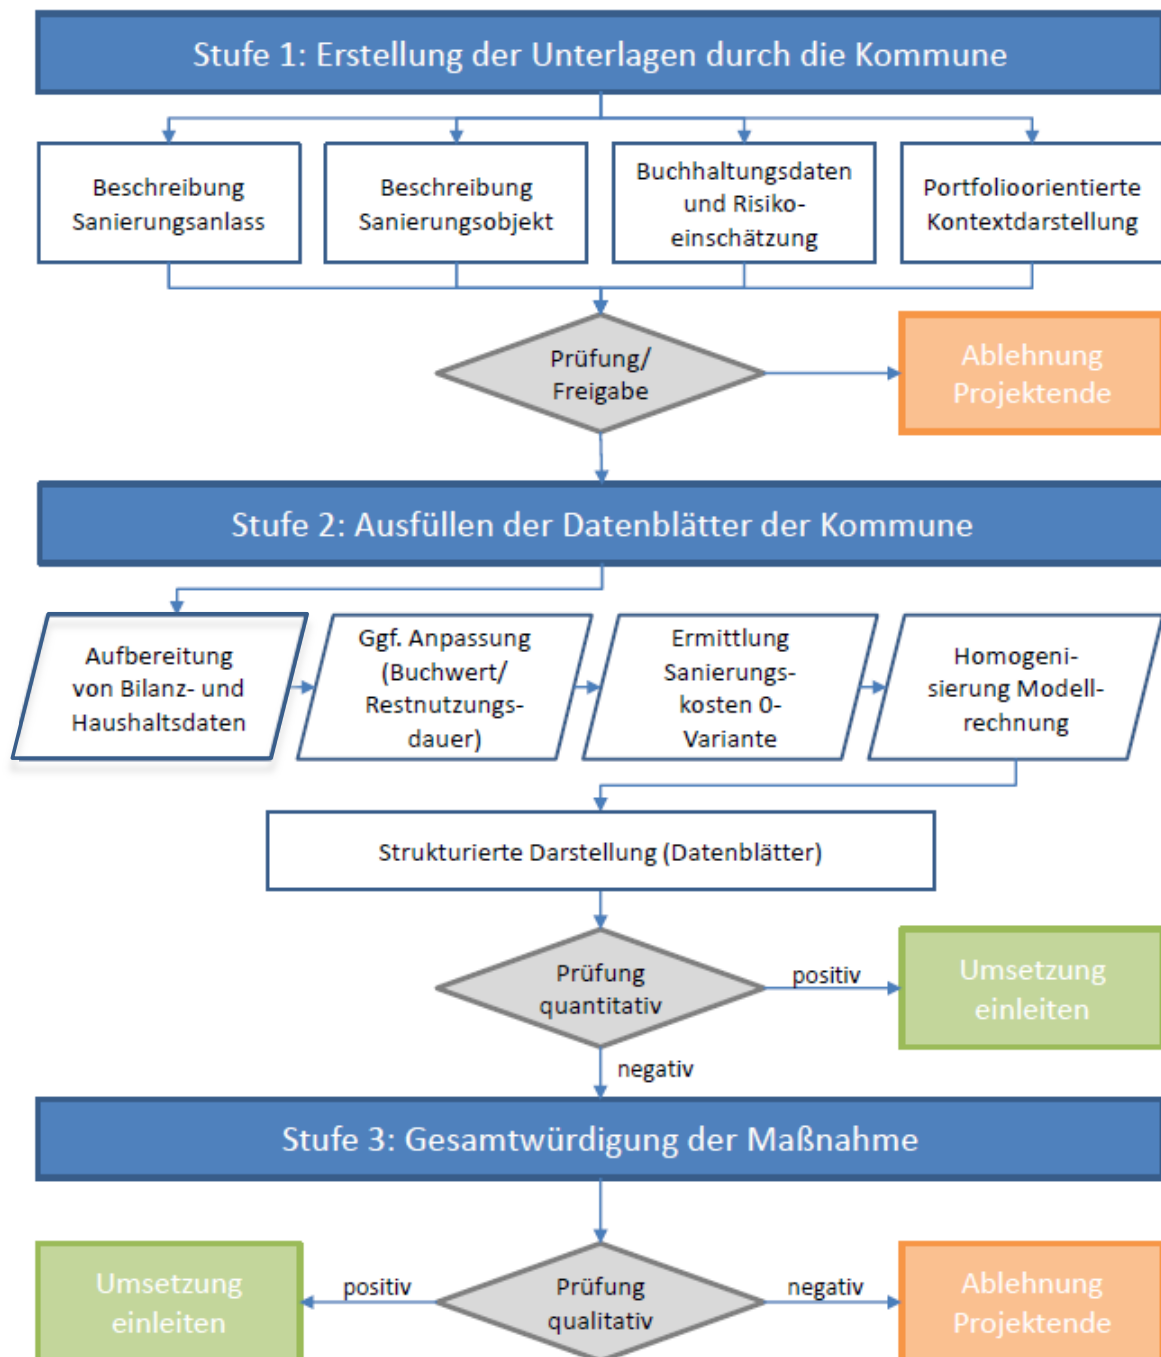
Stufe 1: Erstellung der Unterlagen durch die Kommune

Beschreibung Sanierungsanlass

Beschreibung Sanierungsobjekt

Buchhaltungsdaten und Risikoeinschätzung

Portfolioorientierte Kontextdarstellung

Prüfung/ Freigabe

Ablehnung Projektende

Stufe 2: Ausfüllen der Datenblätter der Kommune

Aufbereitung von Bilanz- und Haushaltsdaten

Ggf. Anpassung (Buchwert/ Restnutzungsdauer)

Ermittlung Sanierungskosten 0-Variante

Homogenisierung Modellrechnung

Strukturierte Darstellung (Datenblätter)

Prüfung quantitativ

positiv

Umsetzung einleiten

negativ

Stufe 3: Gesamtwürdigung der Maßnahme

Umsetzung einleiten

positiv

Prüfung qualitativ

negativ

Ablehnung Projektende